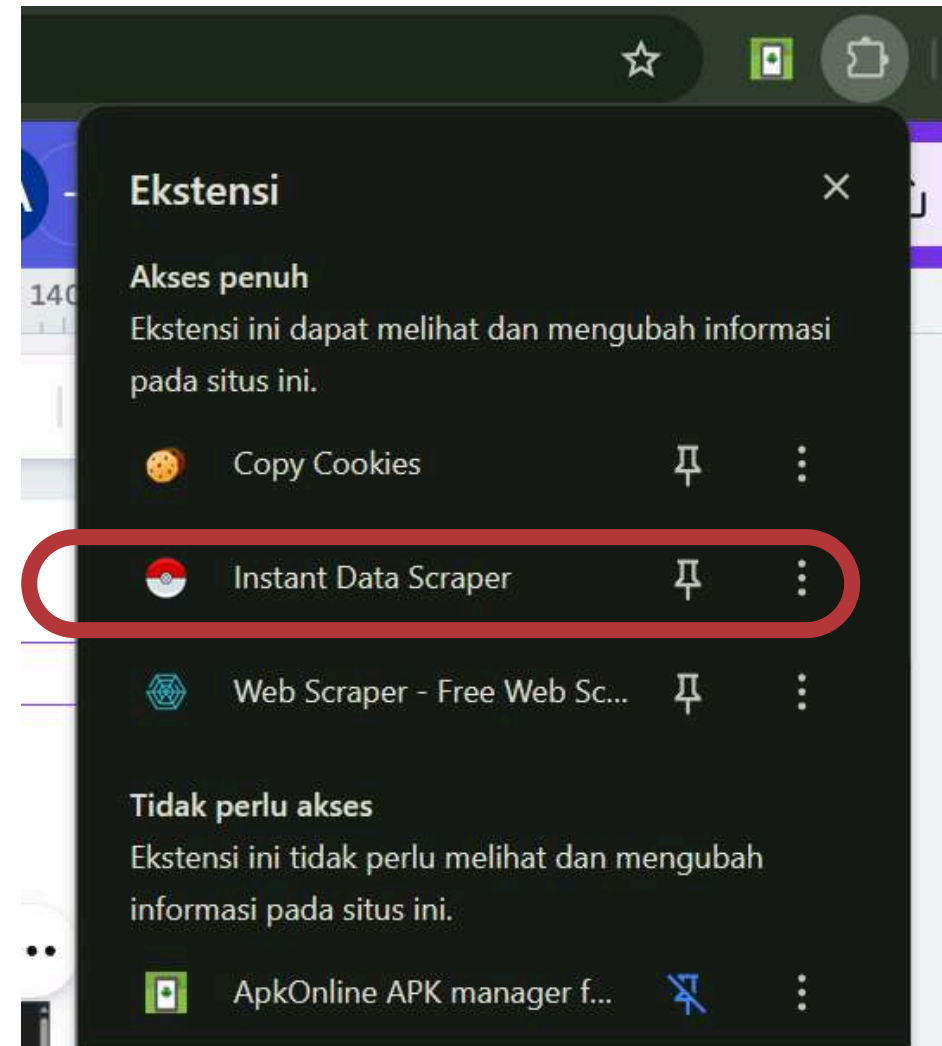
Ekstensi

×

Akses penuh

Ekstensi ini dapat melihat dan mengubah informasi pada situs ini.

Copy Cookies

Instant Data Scraper

Web Scraper - Free Web Sc...

Tidak perlu akses

Ekstensi ini tidak perlu melihat dan mengubah informasi pada situs ini.

ApkOnline APK manager f...

140